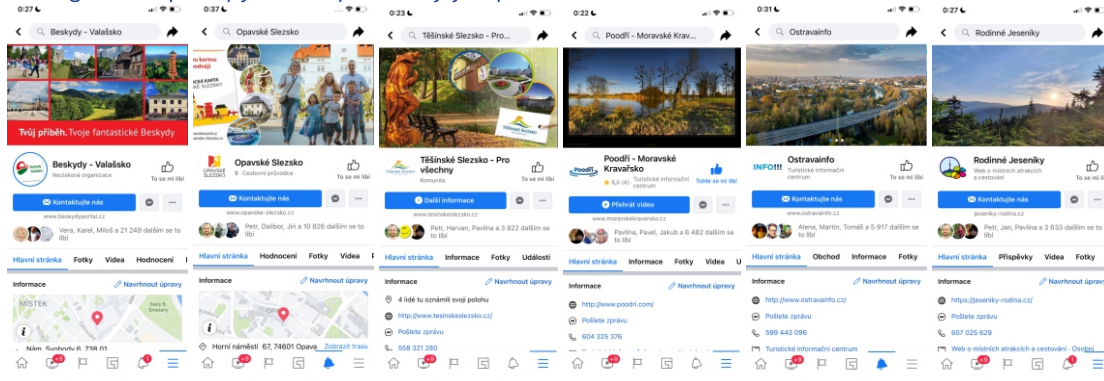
0:27
Beskydy - Valašsko
Tvůj příběh. Tvoje fantastické Beskydy
Beskydy - Valašsko
Nezisková organizace
To se mi líbí
Kontaktujte nás
www.beskydyportal.cz
Vera, Karel, Miloš a 21 249 dalším se to líbí
Hlavní stránka Fotky Videa Hodnocení
Informace
Navrhnout úpravy
MÍSTEK
Nám. Svobody 6, 738 01
9

0:37
Opavské Slezsko
Opavské Slezsko
Cestovní průvodce
To se mi líbí
Kontaktujte nás
www.opavske-slezsko.cz
Petr, Dalibor, Jiri a 10 826 dalším se to líbí
Hlavní stránka Hodnocení Fotky Videa
Informace
Navrhnout úpravy
Horní náměstí 67, 74601 Opava
Zobrazit trasu
+9

0:23
Těšínské Slezsko - Pro...
Těšínské Slezsko - Pro všechny
Komunita
To se mi líbí
Další informace
www.tesinskeslezsko.cz
Petr, Harvan, Pavlína a 3 822 dalším se to líbí
Hlavní stránka Informace Fotky Události
4 lidé tu oznámili svoji polohu
http://www.tesinskeslezsko.cz/
Pošlete zprávu
558 321 280
+9

0:22
Poodří - Moravské Krav...
Poodří - Moravské Kravařsko
5,0 (4)
Turistické informační centrum
Tohle se mi líbí
Přehrát video
www.moravskekravarsko.cz
Pavlína, Pavel, Jakub a 6 482 dalším se to líbí
Hlavní stránka Informace Fotky Videa
Informace
Navrhnout úpravy
http://www.poodri.com/
Pošlete zprávu
604 325 376
+9

0:31
Ostravainfo
INFO!!!
Ostravainfo
Turistické informační centrum
To se mi líbí
Kontaktujte nás
www.ostravainfo.cz
Alena, Martin, Tomáš a 5 917 dalším se to líbí
Hlavní stránka Obchod Informace Fotky
Informace
Navrhnout úpravy
http://www.ostravainfo.cz/
Pošlete zprávu
599 443 096
Turistické informační centrum
+9

0:27
Rodinné Jeseníky
Rodinné Jeseníky
Web o místních atrakcích a cestování
To se mi líbí
Kontaktujte nás
jeseniky-rodina.cz
Petr, Jan, Pavlína a 3 633 dalším se to líbí
Hlavní stránka Příspěvky Videa Fotky
Informace
Navrhnout úpravy
https://jeseniky-rodina.cz/
Pošlete zprávu
607 025 629
Web o místních atrakcích a cestování · Osobní
+9